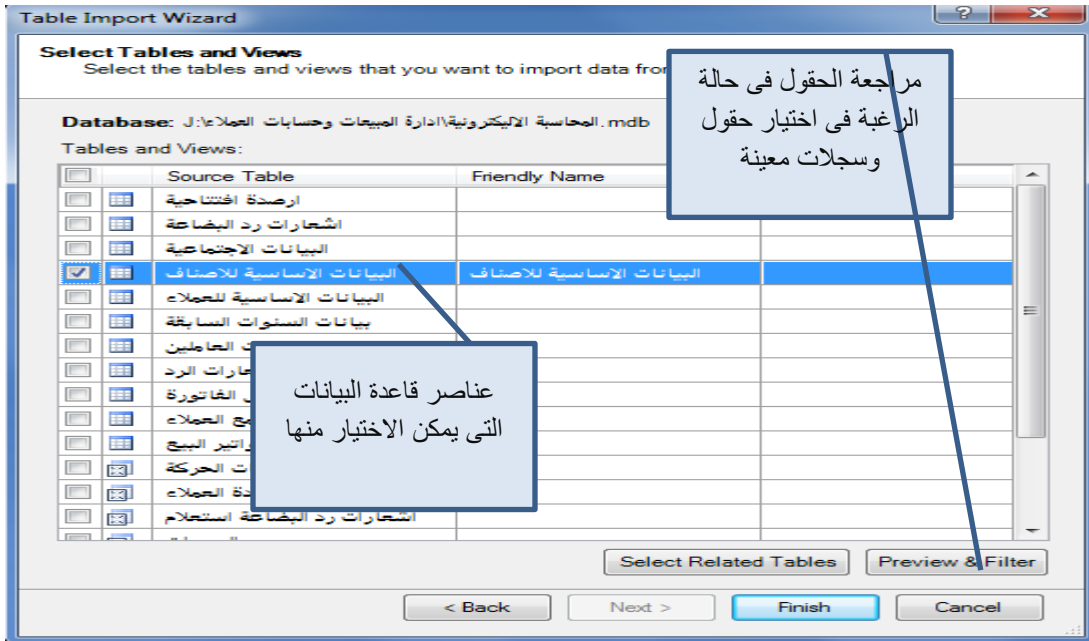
Table Import Wizard

Select Tables and Views
Select the tables and views that you want to import data fro

مراجعة الحقول فى حالة الرغبة فى اختيار حقول وسجلات معينة

Database: J:\المحاسبة الاليكترونية\ادارة المبيعات وحسابات العملاء\المحاسبة الاليكترونية.mdb

Tables and Views:

| | | Source Table | Friendly Name |
|---|---|---|---|
| | | ارصدة افتتاحية | |
| | | اشعارات رد البضاعة | |
| | | البيانات الاجتماعية | |
| ☑ | | البيانات الاساسية للاصناف | البيانات الاساسية للاصناف |
| | | البيانات الاساسية للعملاء | |
| | | بيانات السنوات السابقة | |
| | | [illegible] العاملين | |
| | | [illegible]ارات الرد | |
| | | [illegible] الفاتورة | |
| | | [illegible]ع العملاء | |
| | | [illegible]اتير البيع | |
| | | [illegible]ت الحركة | |
| | | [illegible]دة العملاء | |
| | | اشعارات رد البضاعة استعلام | |

عناصر قاعدة البيانات التى يمكن الاختيار منها

Select Related Tables
Preview & Filter

< Back
Next >
Finish
Cancel